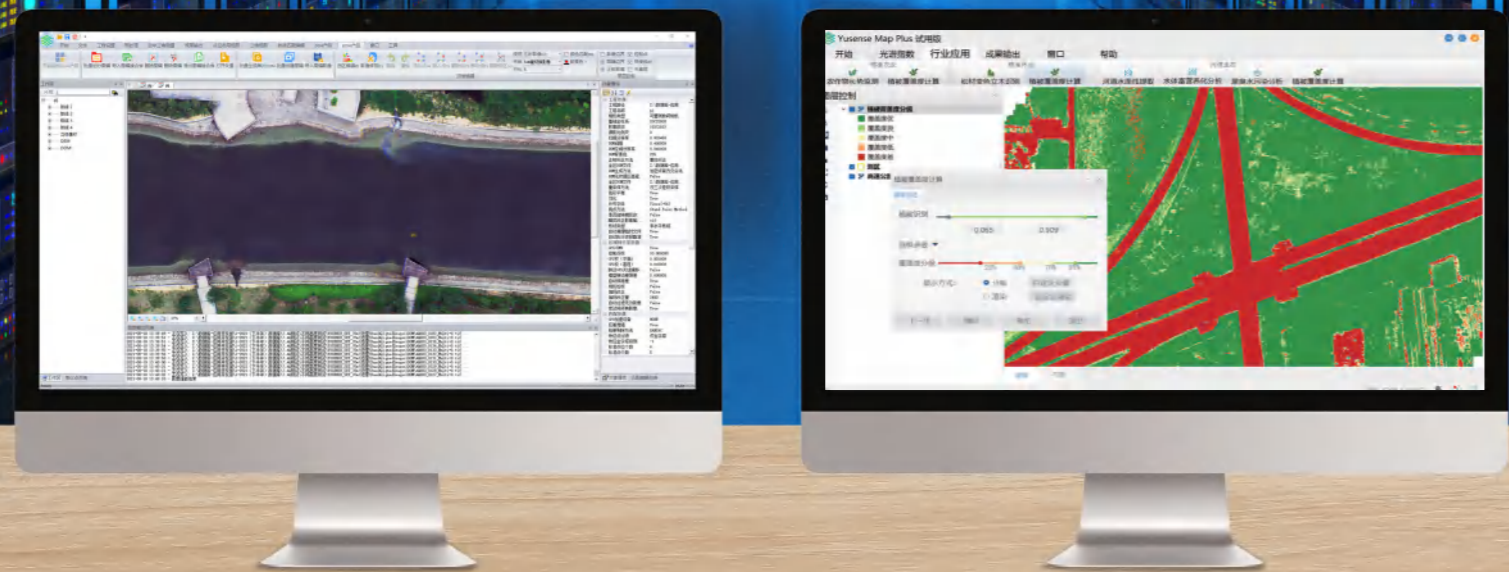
Yusense Map Plus 试用版

开始　光谱指数　行业应用　成果输出　窗口　帮助

农作物长势监测　植被覆盖度计算　秸秆覆盖度计算　植被覆盖度计算　河道水体提取　水体富营养化分析　面源水污染分析　植被覆盖度计算

图层控制

植被覆盖度分级
覆盖度低
覆盖度较低
覆盖度中
覆盖度较高
覆盖度高

植被覆盖度计算

0.065　0.509

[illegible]